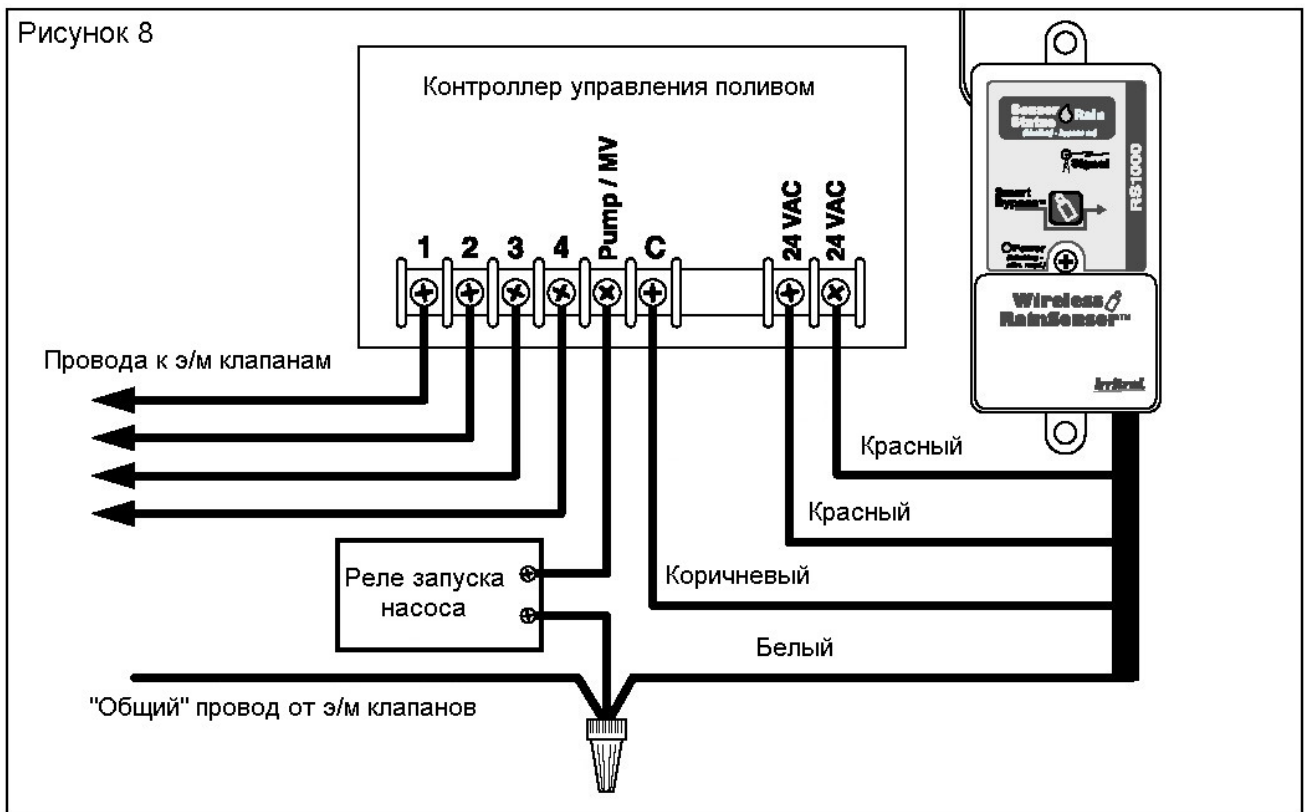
Рисунок 8

Контроллер управления поливом

1 2 3 4 Pump / MV C 24 VAC 24 VAC

Sensor Status Rain
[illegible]
Signal
Smart Bypass
Power
RS1000

Wireless RainSensor™

Irritrol

Провода к э/м клапанам

Красный

Красный

Реле запуска насоса

Коричневый

Белый

"Общий" провод от э/м клапанов